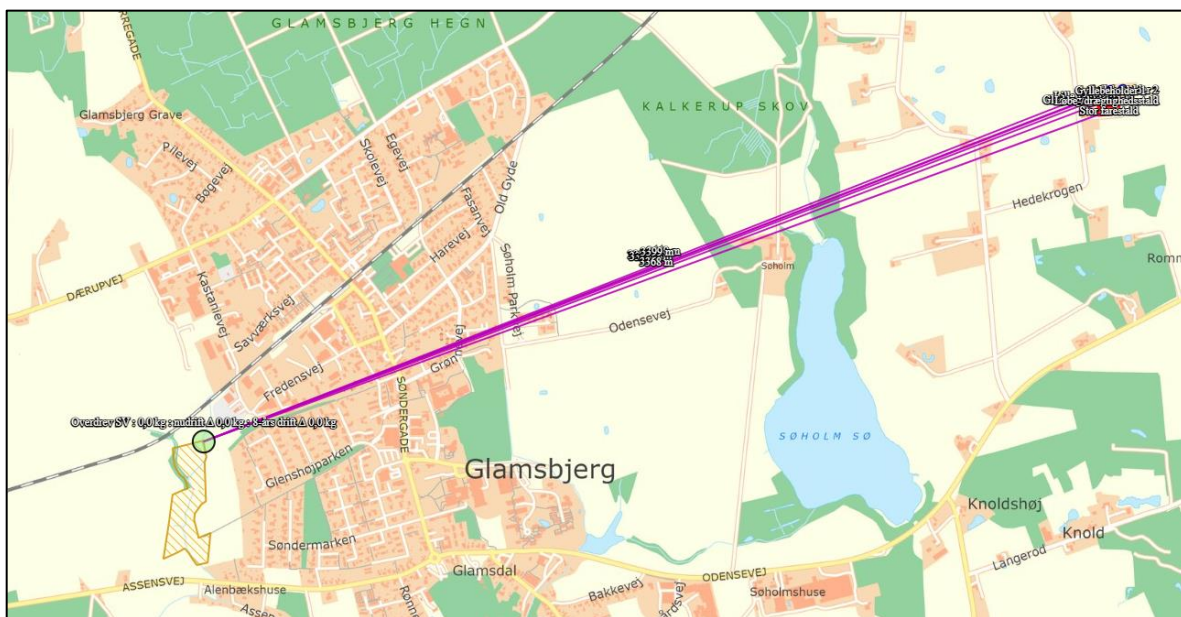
GLAMSBJERG HEGN
REGADE
Glamsbjerg Grave
Pilevej
Bogevej
Skolevej
Egevej
Fasanvej
Old Gyde
KALKERUP SKOV
Gyllebeholder 2
Gl. løbe-/drægtighedsstald
Stor farestald
Hedekrogen
Harevej
Søholm Parkvej
3399 m
3368 m
Søholm
Romm
DÆRUPVEJ
Kastanievej
Savværksvej
Grønvej
Odensevej
Fredensvej
SØNDERGADE
Overdrev SV : 0,0 kg ændrift Δ 0,0 kg ; 8-års drift Δ 0,0 kg
SØHOLM SØ
Glamsbjerg
Glenshøjparken
Knoldshøj
Knold
Søndermarken
Langerød
ASSENSVEJ
Glamsdal
ODENSEVEJ
Alenbækshuse
Bakkevej
Søholmshuse
Assens
Ronn
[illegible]